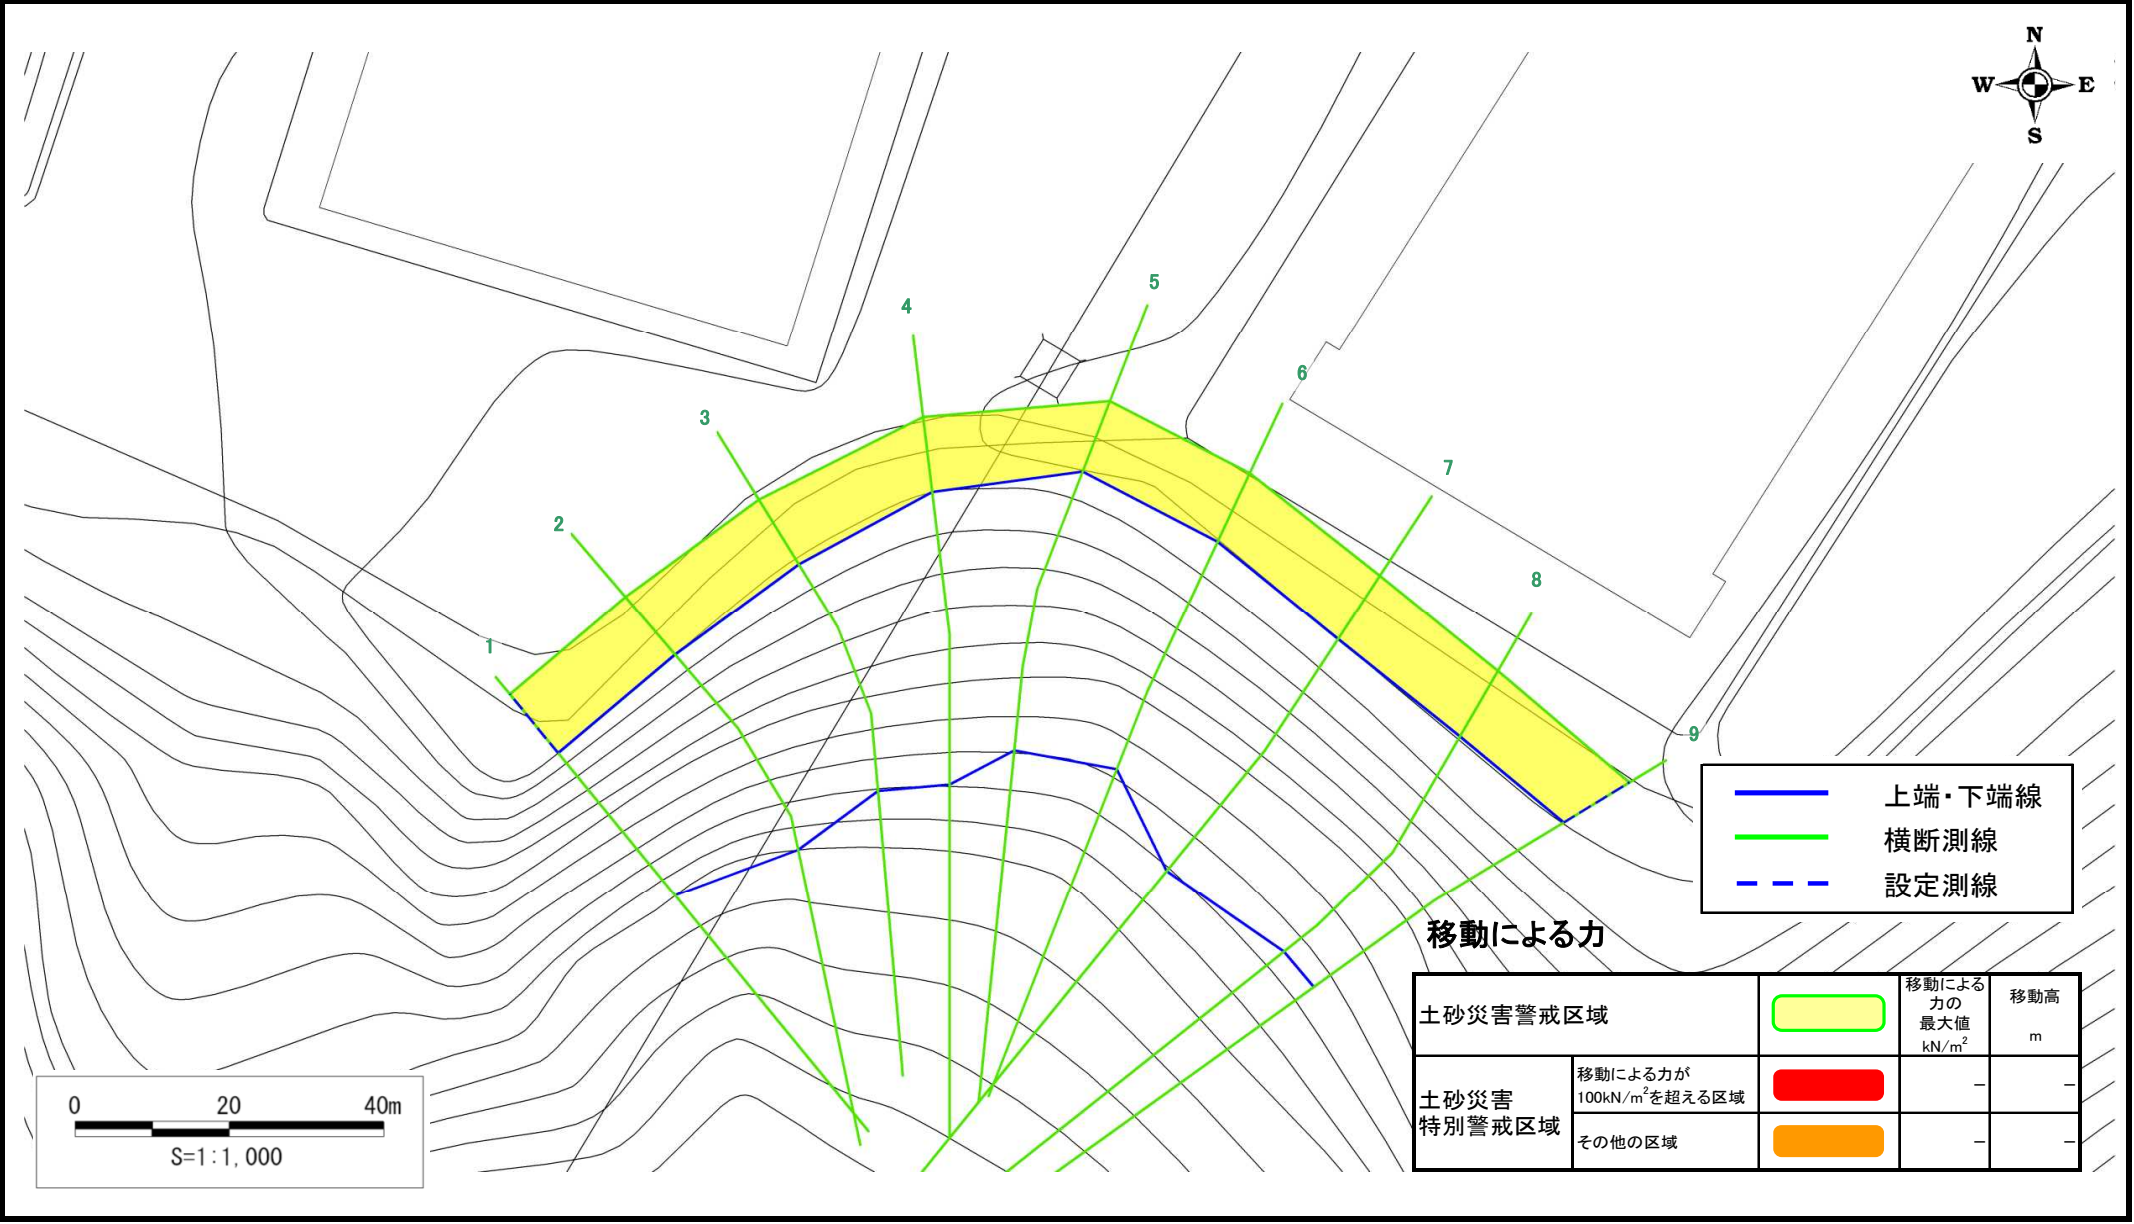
N
W
E
S

1
2
3
4
5
6
7
8
9

上端・下端線
横断測線
設定測線

移動による力

| 土砂災害警戒区域 | | | 移動による力の最大値 $kN/m^2$ | 移動高 m |
|---|---|---|---|---|
| 土砂災害特別警戒区域 | 移動による力が $100kN/m^2$を超える区域 | | – | – |
| | その他の区域 | | – | – |

0
20
40m
S=1:1, 000